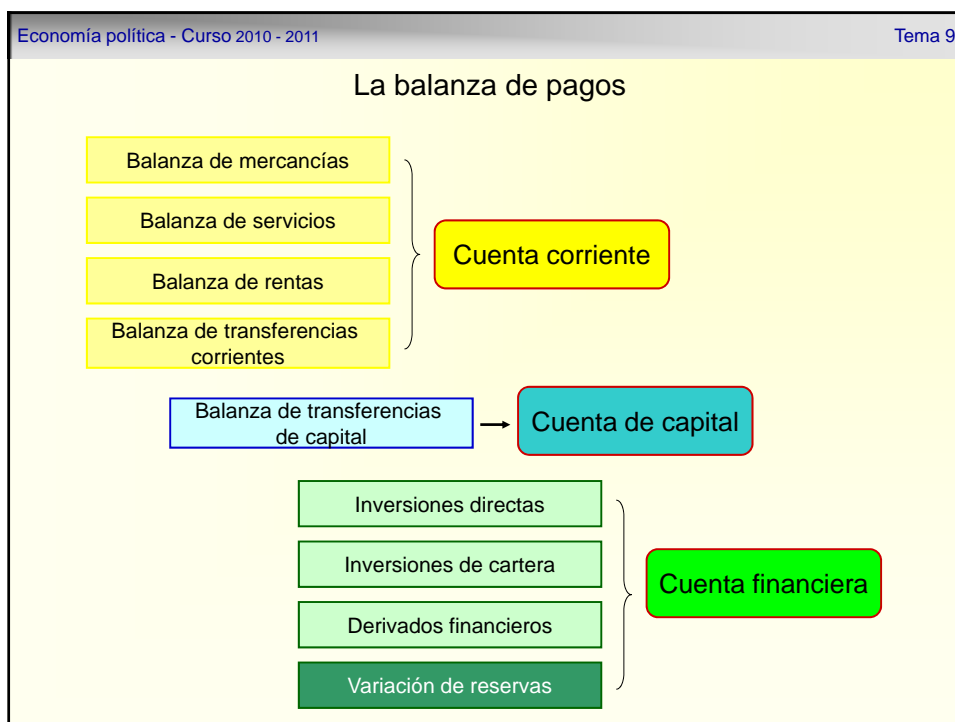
Economía política - Curso 2010 - 2011

Tema 9

La balanza de pagos

Balanza de mercancías

Balanza de servicios

Balanza de rentas

Balanza de transferencias corrientes

Cuenta corriente

Balanza de transferencias de capital

Cuenta de capital

Inversiones directas

Inversiones de cartera

Derivados financieros

Variación de reservas

Cuenta financiera